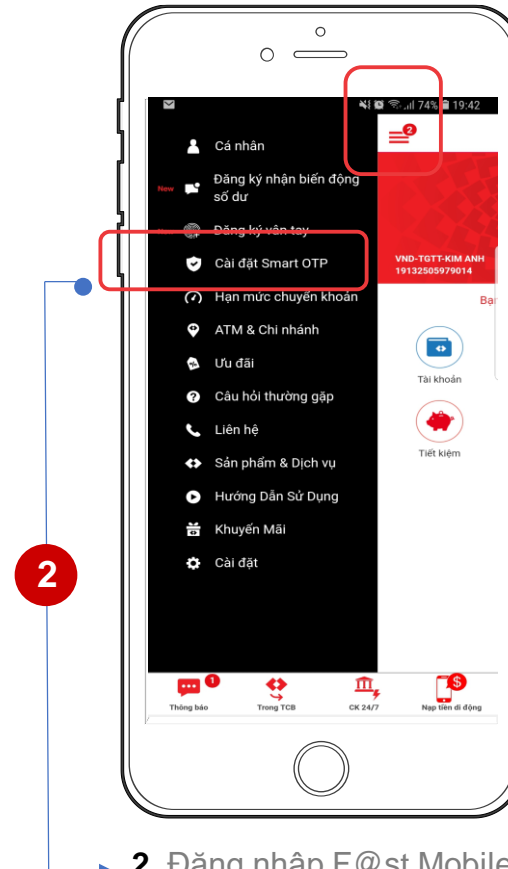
74% 19:42

2

Cá nhân

New Đăng ký nhận biến động số dư

Đăng ký vân tay

Cài đặt Smart OTP

Hạn mức chuyển khoản

ATM & Chi nhánh

Ưu đãi

Câu hỏi thường gặp

Liên hệ

Sản phẩm & Dịch vụ

Hướng Dẫn Sử Dụng

Khuyến Mãi

Cài đặt

VND-TGTT-KIM ANH
19132505979014

Ba

Tài khoản

Tiết kiệm

1 Thông báo

Trong TCB

CK 24/7

Nạp tiền di động

2

2. Đăng nhập F@st Mobile